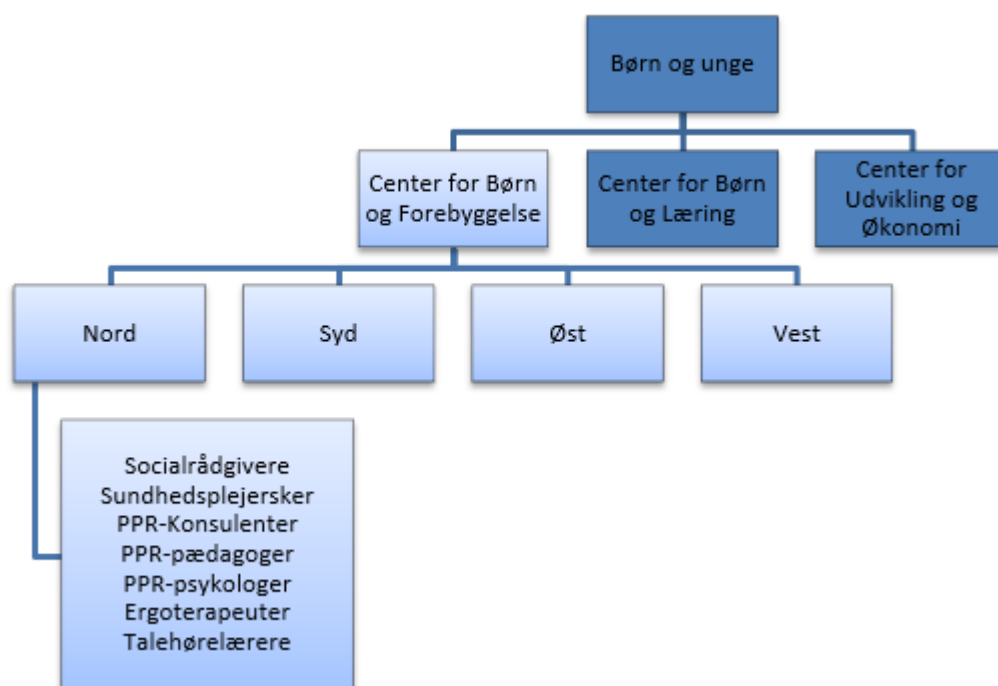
Børn og unge

Center for Børn og Forebyggelse

Center for Børn og Læring

Center for Udvikling og Økonomi

Nord

Syd

Øst

Vest

Socialrådgivere
Sundhedsplejersker
PPR-Konsulenter
PPR-pædagoger
PPR-psykologer
Ergoterapeuter
Talehørelærere